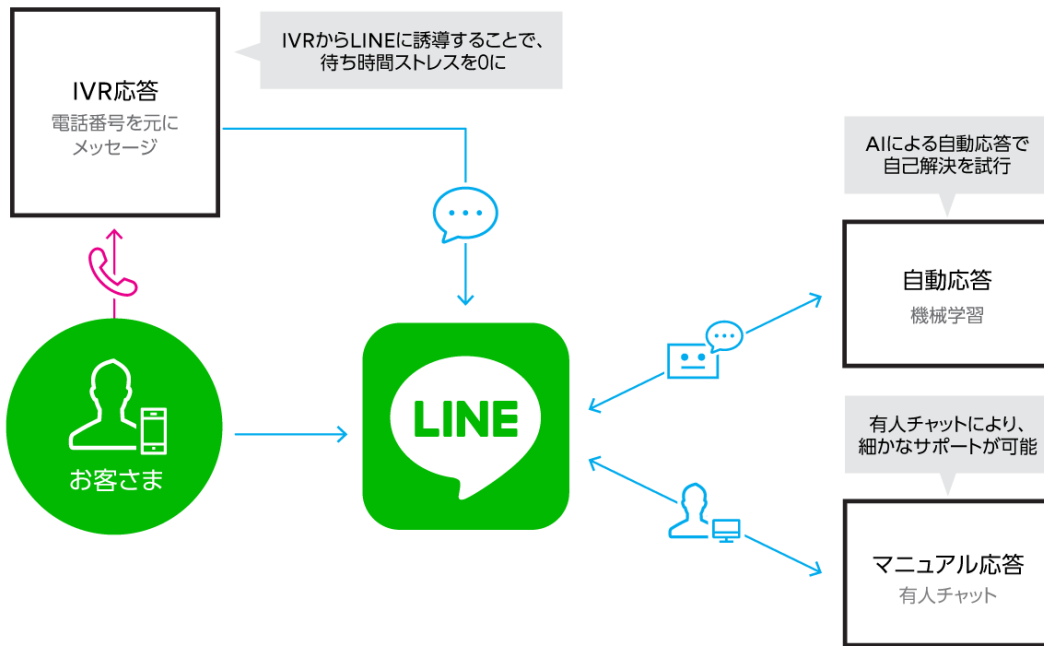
IVR応答
電話番号を元に
メッセージ

IVRからLINEに誘導することで、
待ち時間ストレスを0に

AIによる自動応答で
自己解決を試行

自動応答
機械学習

お客さま

LINE

有人チャットにより、
細かなサポートが可能

マニュアル応答
有人チャット